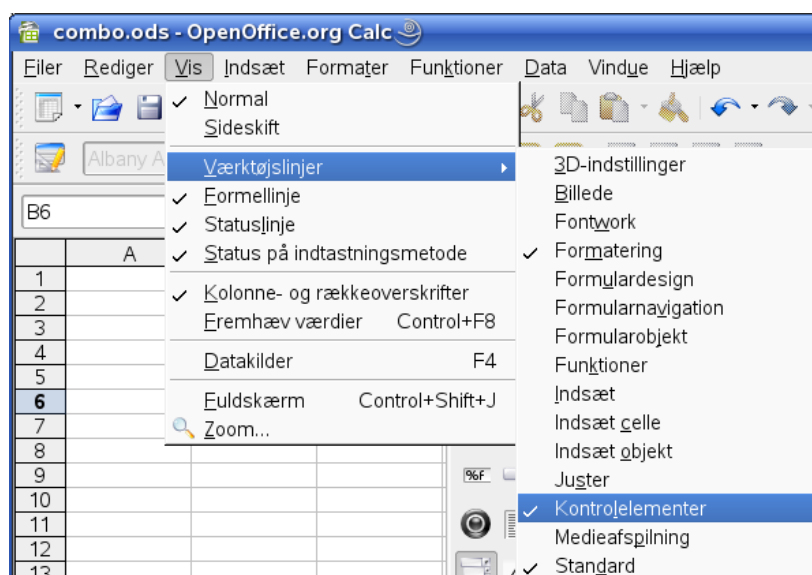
combo.ods - OpenOffice.org Calc

Filer Rediger Vis Indsæt Formater Funktioner Data Vindue Hjælp

Albany A

B6

A

1
2
3
4
5
6
7
8
9
10
11
12
13

✓ Normal
Sideskift
Værktøjslinjer
✓ Formellinje
✓ Statuslinje
✓ Status på indtastningsmetode
✓ Kolonne- og rækkeoverskrifter
Fremhæv værdier Control+F8
Datakilder F4
Fuldskærm Control+Shift+J
Zoom...

3D-indstillinger
Billede
Fontwork
✓ Formatering
Formulardesign
Formularnavigation
Formularobjekt
Funktioner
Indsæt
Indsæt celle
Indsæt objekt
Juster
✓ Kontrolelementer
Medieafspilning
✓ Standard